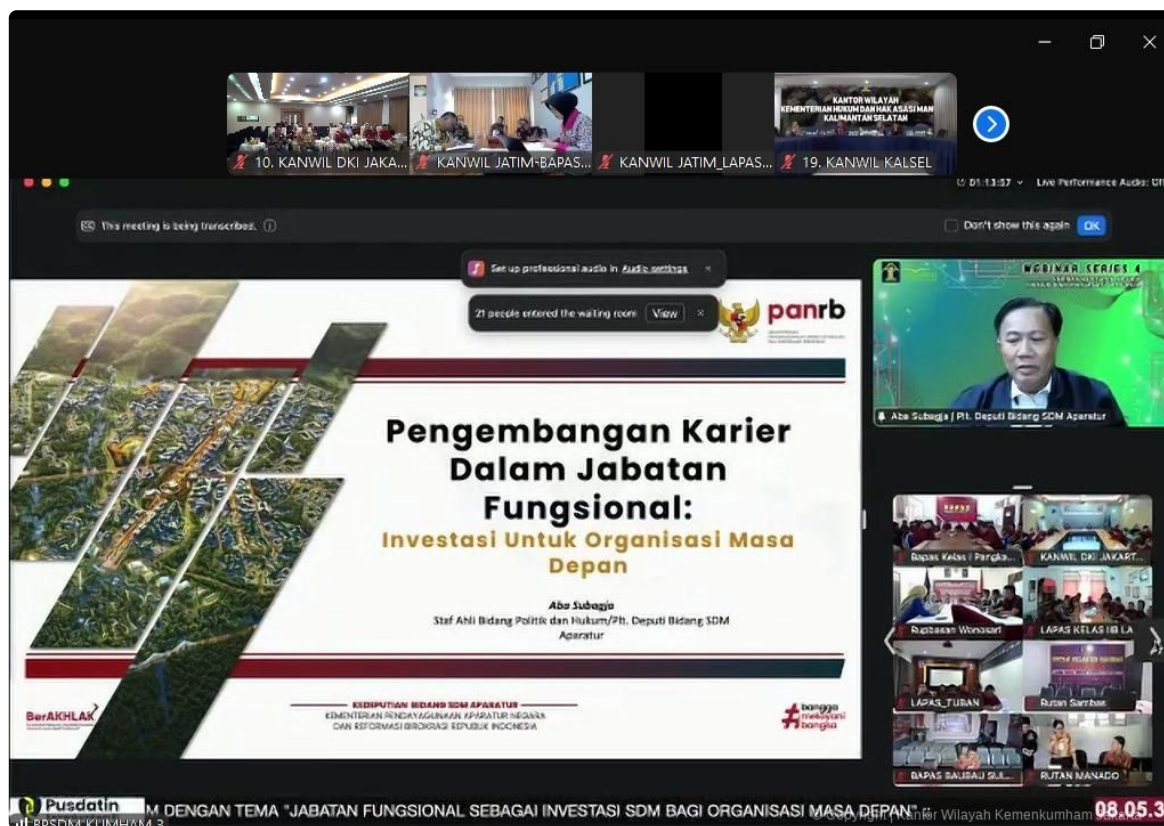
10. KANWIL DKI JAKA...
KANWIL JATIM-BAPAS...
KANWIL JATIM_LAPAS...
KANTOR WILAYAH KEMENTERIAN HUKUM DAN HAK ASASI MANUSIA KALIMANTAN SELATAN
19. KANWIL KALSEL

01:13:57
Live Performance Audio: Off

This meeting is being transcribed.
Don't show this again
OK

Set up professional audio in Audio settings
21 people entered the waiting room
View

panrb

Pengembangan Karier Dalam Jabatan Fungsional:
Investasi Untuk Organisasi Masa Depan

Aba Subagja
Staf Ahli Bidang Politik dan Hukum/Plt. Deputi Bidang SDM Aparatur

KEDEPUTIAN BIDANG SDM APARATUR
KEMENTERIAN PENDAYAGUNAAN APARATUR NEGARA DAN REFORMASI BIROKRASI REPUBLIK INDONESIA

BerAKHLAK
bangga melayani bangsa

WEBINAR SERIES 4
Aba Subagja | Plt. Deputi Bidang SDM Aparatur

Bapas Kelas I Pangka...
KANWIL DKI JAKART...
Rupbasan Wonosari
LAPAS KELAS IIB LA...
LAPAS_TUBAN
Rutan Sambas
BAPAS BAUBAU SUL...
RUTAN MANADO

Pusdatin
BPSDM KUMHAM 3
M DENGAN TEMA "JABATAN FUNGSIONAL SEBAGAI INVESTASI SDM BAGI ORGANISASI MASA DEPAN"
© Copyright | Kantor Wilayah Kemenkumham
08.05.3